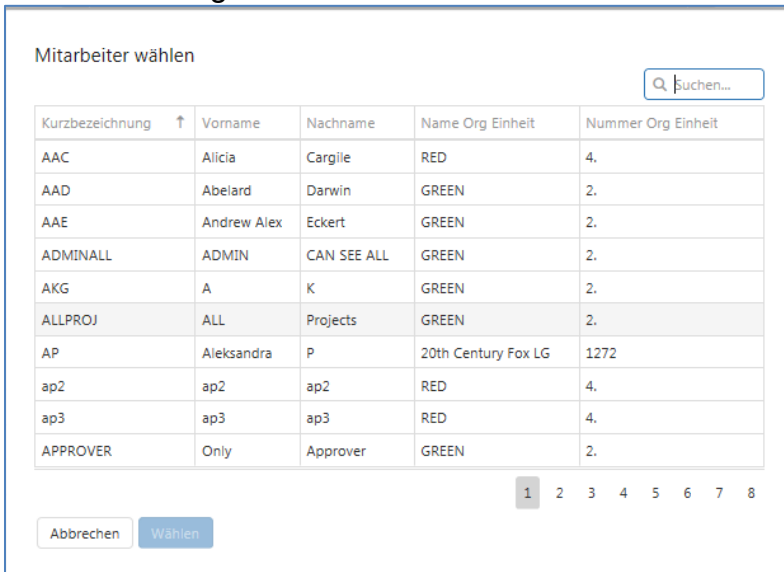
Mitarbeiter wählen

Suchen...

| Kurzbezeichnung ↑ | Vorname | Nachname | Name Org Einheit | Nummer Org Einheit |
|---|---|---|---|---|
| AAC | Alicia | Cargile | RED | 4. |
| AAD | Abelard | Darwin | GREEN | 2. |
| AAE | Andrew Alex | Eckert | GREEN | 2. |
| ADMINALL | ADMIN | CAN SEE ALL | GREEN | 2. |
| AKG | A | K | GREEN | 2. |
| ALLPROJ | ALL | Projects | GREEN | 2. |
| AP | Aleksandra | P | 20th Century Fox LG | 1272 |
| ap2 | ap2 | ap2 | RED | 4. |
| ap3 | ap3 | ap3 | RED | 4. |
| APPROVER | Only | Approver | GREEN | 2. |

1 2 3 4 5 6 7 8

Abbrechen Wählen